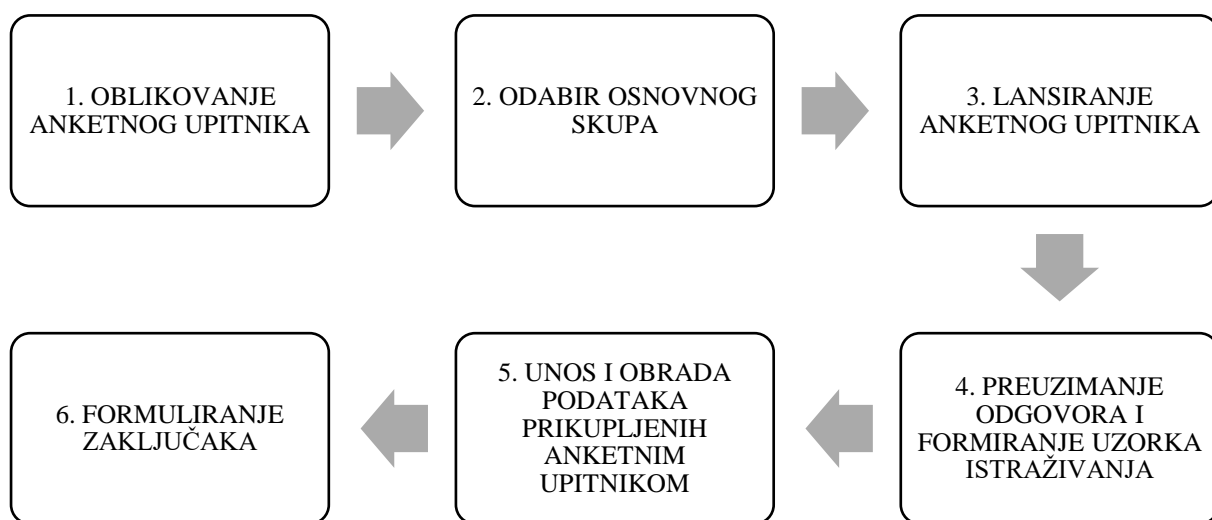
1. OBLIKOVANJE ANKETNOG UPITNIKA

2. ODABIR OSNOVNOG SKUPA

3. LANSIRANJE ANKETNOG UPITNIKA

4. PREUZIMANJE ODGOVORA I FORMIRANJE UZORKA ISTRAŽIVANJA

5. UNOS I OBRADA PODATAKA PRIKUPLJENIH ANKETNIM UPITNIKOM

6. FORMULIRANJE ZAKLJUČAKA